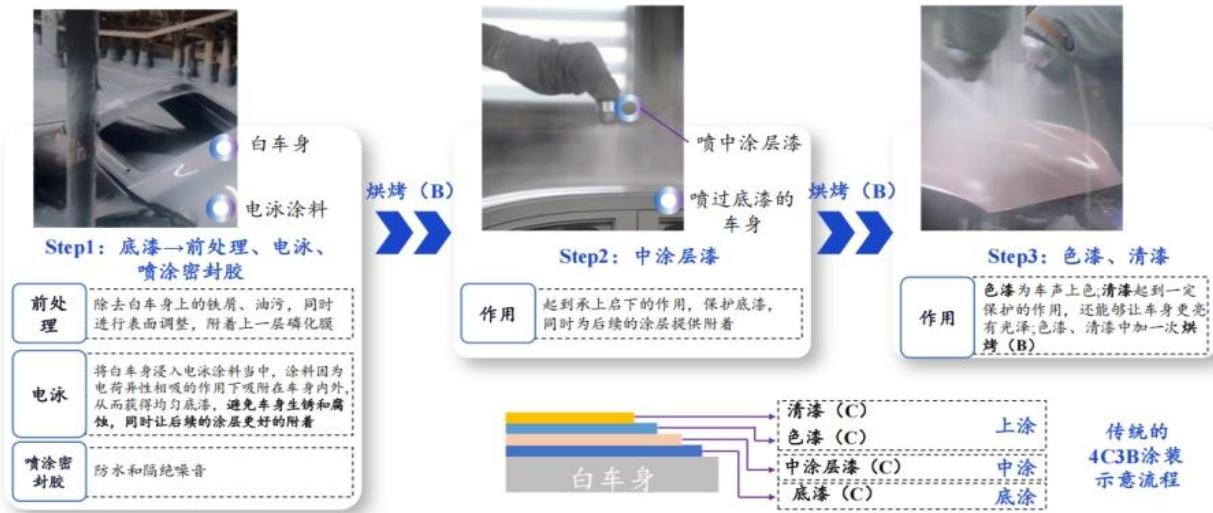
白车身

电泳涂料

Step1：底漆→前处理、电泳、喷涂密封胶

| 前处理 | 除去白车身上的铁屑、油污，同时进行表面调整，附着上一层磷化膜 |
|---|---|
| 电泳 | 将白车身浸入电泳涂料当中，涂料因为电荷异性相吸的作用下吸附在车身内外，从而获得均匀底漆，避免车身生锈和腐蚀，同时让后续的涂层更好的附着 |
| 喷涂密封胶 | 防水和隔绝噪音 |

烘烤（B）

喷中涂层漆

喷过底漆的车身

Step2：中涂层漆

| 作用 | 起到承上启下的作用，保护底漆，同时为后续的涂层提供附着 |
|---|---|

烘烤（B）

Step3：色漆、清漆

| 作用 | 色漆为车身上色；清漆起到一定保护的作用，还能够让车身更亮有光泽；色漆、清漆中加一次烘烤（B） |
|---|---|

白车身

清漆（C）
色漆（C）
上涂

中涂层漆（C）
中涂

底漆（C）
底涂

传统的4C3B涂装示意流程